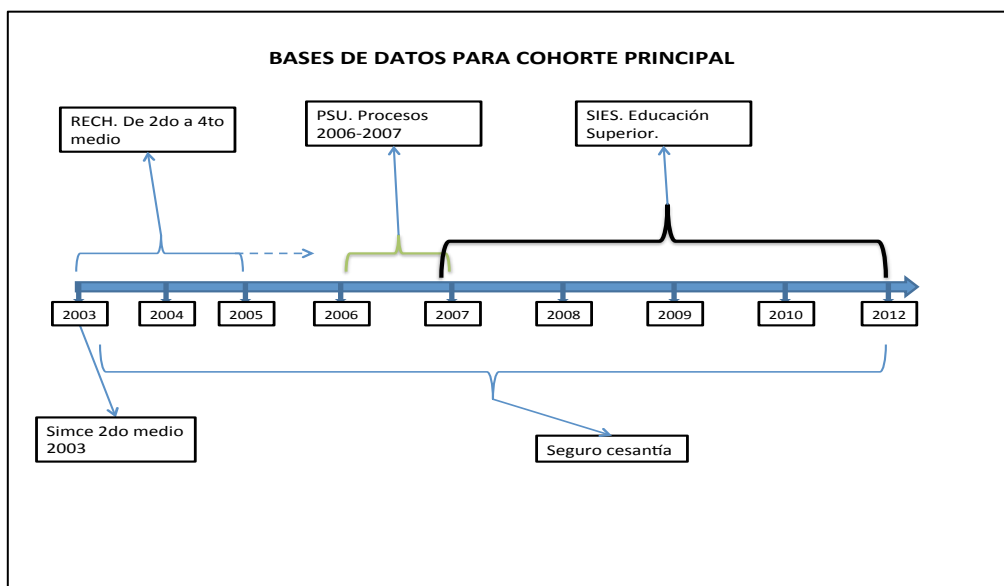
BASES DE DATOS PARA COHORTE PRINCIPAL

RECH. De 2do a 4to medio

PSU. Procesos 2006-2007

SIES. Educación Superior.

2003

2004

2005

2006

2007

2008

2009

2010

2012

Simce 2do medio 2003

Seguro cesantía